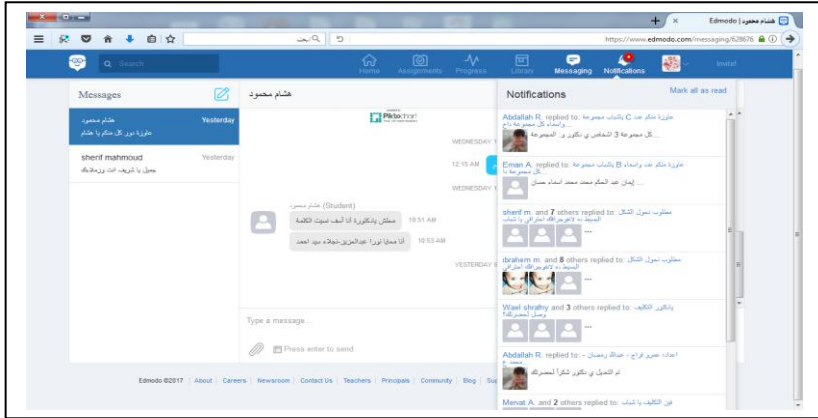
Edmodo | هشام محمود
https://www.edmodo.com/messaging/628676
بحث
Search
Home Assignments Progress Library Messaging Notifications Invite!

Messages
هشام محمود Yesterday
عاوزة دور كل منكم يا هشام
sherif mahmoud Yesterday
جميل يا شريف انت وزملائك

هشام محمود
Piktochart
WEDNESDAY
12:15 AM
WEDNESDAY
هشام محمود (Student)
مطلش يادكتورة انا أسف سبت الكلمة 10:51 AM
انا معايا نورا عبدالعزيز-نجلاء سيد احمد 10:53 AM
YESTERDAY
Type a message...
Press enter to send

Notifications
Mark all as read
Abdallah R. replied to: عاوزة منكم عدد C بالكتاب مجموعة
كل مجموعة 3 اشخاص ي دكتور و المجموعة
Eman A. replied to: عاوزة منكم عدد واسماء B بالكتاب مجموعة
إيمان عبد الحكم محمد محمد اسماء حسان
sherif m. and 7 others replied to: مطلوب تحويل الشكل
ibrahem m. and 8 others replied to: مطلوب تحويل الشكل
Wael shrafny and 3 others replied to: يادكتور التكليف
Abdallah R. replied to: اعداد عمرو فراج - عبدالله رمضان
تم التحميل ي دكتور شكرا لحضرتك
Menat A. and 2 others replied to: فين التكليف يا شباب

Edmodo ©2017 | About | Careers | Newsroom | Contact Us | Teachers | Principals | Community | Blog | Su